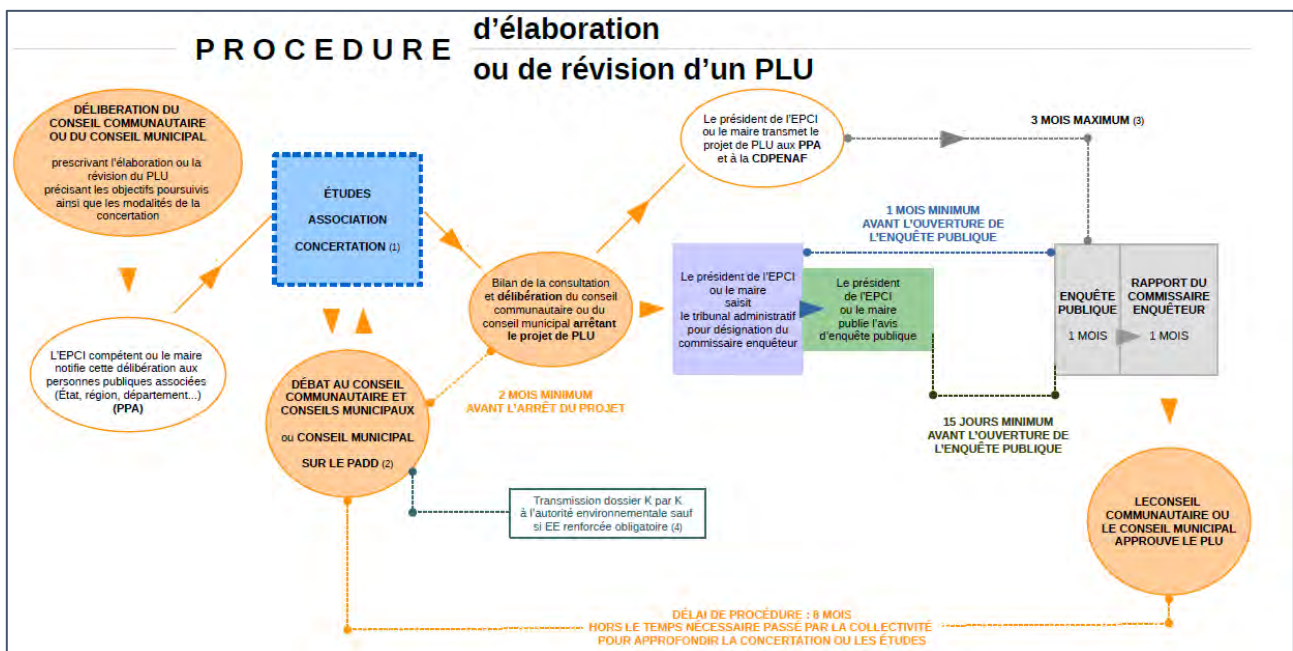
PROCEDURE d'élaboration ou de révision d'un PLU

DÉLIBERATION DU CONSEIL COMMUNAUTAIRE OU DU CONSEIL MUNICIPAL

prescrivant l'élaboration ou la révision du PLU précisant les objectifs poursuivis ainsi que les modalités de la concertation

L'EPCI compétent ou le maire notifie cette délibération aux personnes publiques associées (État, région, département...) (PPA)

ÉTUDES

ASSOCIATION

CONCERTATION (1)

DÉBAT AU CONSEIL COMMUNAUTAIRE ET CONSEILS MUNICIPAUX ou CONSEIL MUNICIPAL SUR LE PADD (2)

Bilan de la consultation et délibération du conseil communautaire ou du conseil municipal arrêtant le projet de PLU

2 MOIS MINIMUM AVANT L'ARRÊT DU PROJET

Transmission dossier K par K à l'autorité environnementale sauf si EE renforcée obligatoire (4)

Le président de l'EPCI ou le maire transmet le projet de PLU aux PPA et à la CDPENAF

3 MOIS MAXIMUM (3)

1 MOIS MINIMUM AVANT L'OUVERTURE DE L'ENQUÊTE PUBLIQUE

Le président de l'EPCI ou le maire saisit le tribunal administratif pour désignation du commissaire enquêteur

Le président de l'EPCI ou le maire publie l'avis d'enquête publique

ENQUÊTE PUBLIQUE

1 MOIS

RAPPORT DU COMMISSAIRE ENQUÊTEUR

1 MOIS

15 JOURS MINIMUM AVANT L'OUVERTURE DE L'ENQUÊTE PUBLIQUE

LECONSEIL COMMUNAUTAIRE OU LE CONSEIL MUNICIPAL APPROUVE LE PLU

DÉLAI DE PROCÉDURE : 8 MOIS HORS LE TEMPS NÉCESSAIRE PASSÉ PAR LA COLLECTIVITÉ POUR APPROFONDIR LA CONCERTATION OU LES ÉTUDES